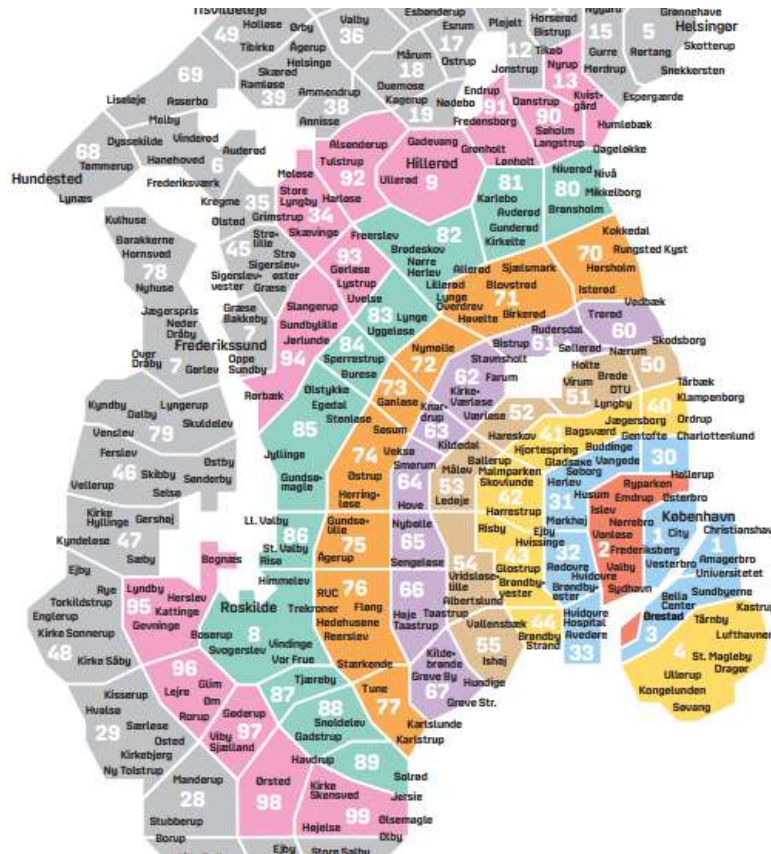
Tisvildeleje
Hollese
Ørby
49
Tibirke
Ågerup
Helsinge
Valby
36
Esbønderup
Esrum
17
Ostrup
Plejelt
Horserød
Bistrup
12
Tikøb
Jonstrup
Nyrup
13
15
Gurre
Mørdrup
Grønnehave
Helsingør
5
Hornbæk
Rørtang
Skotterup
Snekkersten
69
Mårum
18
Gadevang
Græsted
Skærød
Ramløse
39
Ammendrup
38
Annisse
Duemose
Kagerup
19
Endrup
Nødebo
91
Fredensborg
Danstrup
90
Søholm
Langstrup
Kvistgård
Espergærde
Humlebæk
Liseleje
Asserbo
Melby
Dyssekilde
Vinderød
Hanehoved
68
Tømmerup
Auderød
6
Frederiksværk
Alsønderup
Tulstrup
92
Gadevang
Hillerød
9
Ullerød
Grønholt
Lønholt
Dageløkke
Hundested
Lynæs
Kregme
35
Ølsted
Meløse
Store Lyngby
34
Grimstrup
Harløse
Skævinge
81
Karlebo
Auderød
Gunderød
Kirkelte
Nivå
80
Mikkelborg
Brønsholm
Kulhuse
Barakkerne
Hornsved
78
Nyhuse
45
Strølille
Stræ
Sigerslev-øster
Sigerslev-vester
Græse
Freerslev
93
Gørløse
Lystrup
Uvelse
82
Brødeskov
Nørre Herlev
Lillerød
Allerød
Sjælsmark
Blovstrød
Lynge Øverdrev
Havelte
71
Birkerød
Kokkedal
70
Rungsted Kyst
Hørsholm
Isterød
Vedbæk
Trørød
60
Skodsborg
Jægerspris
Neder Dråby
Over Dråby
7
Græse Bakkeby
Frederikssund
Oppe Sundby
Gørløv
Slangerup
Sundbylille
Jørlunde
94
83
Lynge
Uggeløse
84
Sperrestrup
Buresø
Nymølle
72
Bistrup
Rudersdal
61
Sollerød
Stavnsholt
62
Farum
Kirke-Værløse
Værløse
Holte
Nærum
Virum
51
Brede
DTU
Lyngby
50
Tårbæk
Klampenborg
Ordrup
Rørbæk
Ølstykke
Egedal
Stenløse
Ganløse
73
Knardrup
63
Kildedal
52
Hareskov
Hjortespring
Bagsværd
41
Jægersborg
40
Gentofte
Charlottenlund
Buddinge
Søborg
Gladsaxe
Vangede
30
Hellerup
Østerbro
Kyndby
Dalby
Lyngerup
79
Skuldelev
Venslev
Ferslev
46
Skibby
Østby
Selsø
Sønderby
Vellerup
85
Jyllinge
Gundsømagle
Sosum
74
Østrup
Herringløse
Veksø
Smørum
64
Hove
53
Ledøje
Måløv
Ballerup
Malmparken
Skovlunde
42
Harrestrup
Herlev
31
Husum
Ryparken
Emdrup
Islev
Kirke Hyllinge
Gershøj
47
Kyndeløse
Sæby
LL. Valby
86
St. Valby
Rise
Gundsølille
75
Ågerup
Nybølle
65
Sengeløse
Risby
Ejby
Glostrup
43
Hvissinge
Rødovre
Brøndbyøster
32
Hvidovre
Nørrebro
2
Vanløse
Frederiksberg
Valby
Sydhavn
1
København
City
Christianshavn
Amagerbro
Universitetet
Vesterbro
Sundbyerne
Kastrup
Ejby
Rye
Torkildstrup
Englerup
Kirke Sonnerup
48
Kirke Såby
Lyndby
95
Herslev
Kattinge
Gevninge
Bognæs
Himmelev
Roskilde
8
Boserup
Svogerslev
Vindinge
Vor Frue
RUC
Trekroner
76
Fløng
Hedehusene
Reerslev
54
Vridsløselille
Albertslund
Brøndbyvester
66
Høje Taastrup
Taastrup
Vallensbæk
55
Ishøj
44
Brøndby Strand
Hvidovre Hospital
Avedøre
33
Bella Center
Ørestad
3
Tårnby
Lufthavnen
4
St. Magleby
Dragør
Ullerup
Kongelunden
Sovang
Kisserup
Hvalsø
29
Særløse
Osted
Kirkebjerg
Ny Tolstrup
96
Glim
Lejre
Rorup
Om
Gederup
97
Viby Sjælland
87
Tjæreby
88
Snoldelev
Gadstrup
Stærkende
Tune
77
Kildebrønde
Greve By
67
Hundige
Greve Str.
Karlslunde
Karlstrup
28
Manderup
Stubberup
Borup
Ørsted
98
Havdrup
Kirke Skensved
89
Solrød
Jersie
99
Højelse
Ølsemagle
Ejby
Store Salby
Otby